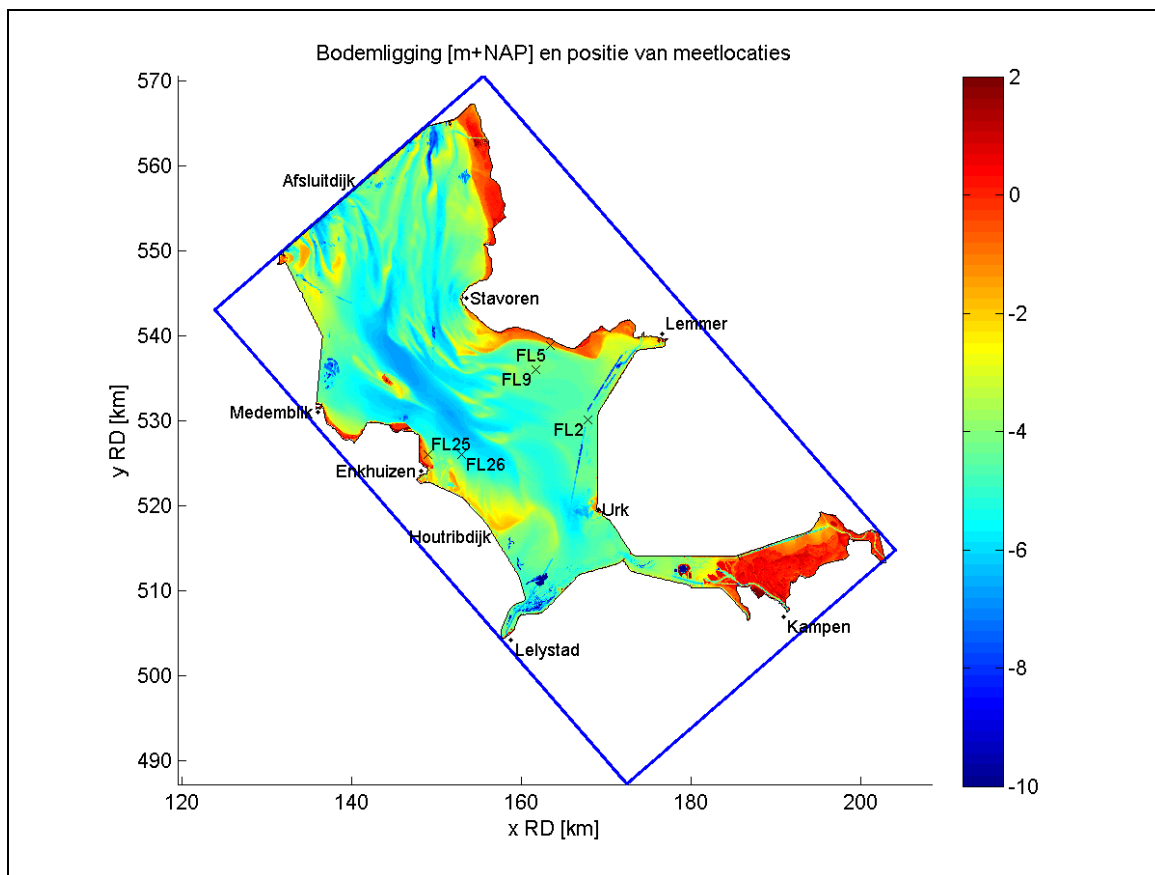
Bodemligging [m+NAP] en positie van meetlocaties

570
560
550
540
530
520
510
500
490

y RD [km]

120
140
160
180
200

x RD [km]

Afsluitdijk
Stavoren
Lemmer
FL5
FL9
Medemblik
FL2
FL25
FL26
Enkhuizen
Urk
Houtribdijk
Lelystad
Kampen

2
0
-2
-4
-6
-8
-10